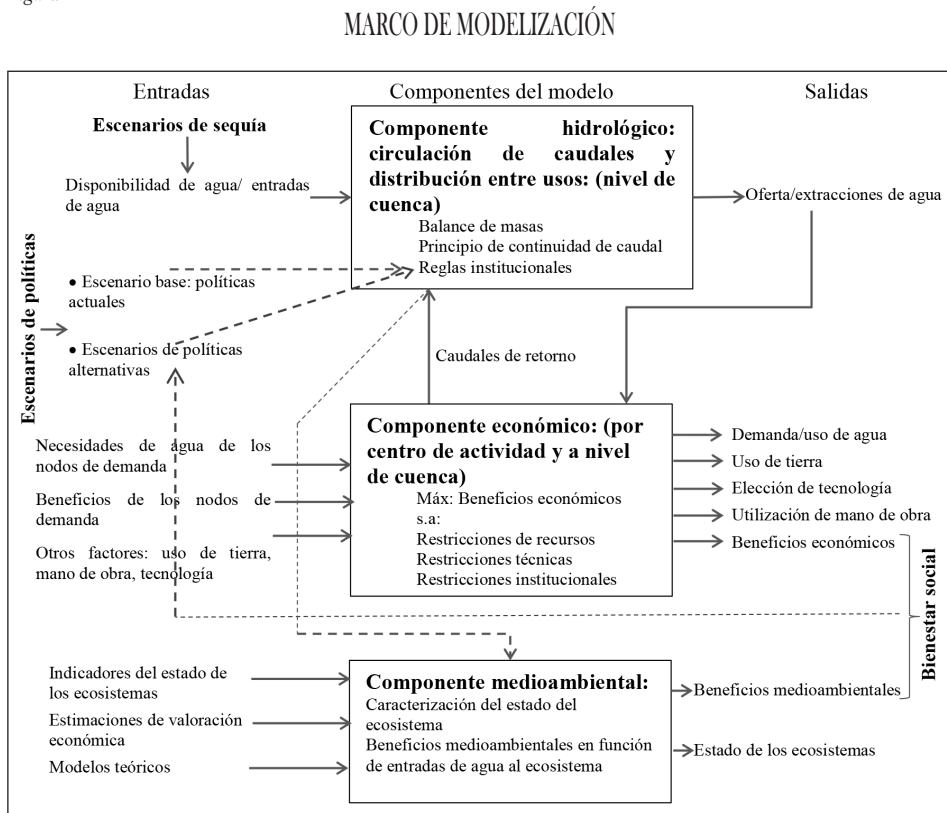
MARCO DE MODELIZACIÓN

Entradas

Componentes del modelo

Salidas

Escenarios de sequía

Disponibilidad de agua/ entradas de agua

Escenarios de políticas

• Escenario base: políticas actuales

• Escenarios de políticas alternativas

Componente hidrológico: circulación de caudales y distribución entre usos: (nivel de cuenca)
Balance de masas
Principio de continuidad de caudal
Reglas institucionales

Oferta/extracciones de agua

Caudales de retorno

Necesidades de agua de los nodos de demanda

Beneficios de los nodos de demanda

Otros factores: uso de tierra, mano de obra, tecnología

Componente económico: (por centro de actividad y a nivel de cuenca)
Máx: Beneficios económicos
s.a:
Restricciones de recursos
Restricciones técnicas
Restricciones institucionales

Demanda/uso de agua
Uso de tierra
Elección de tecnología
Utilización de mano de obra
Beneficios económicos

Bienestar social

Indicadores del estado de los ecosistemas

Estimaciones de valoración económica

Modelos teóricos

Componente medioambiental:
Caracterización del estado del ecosistema
Beneficios medioambientales en función de entradas de agua al ecosistema

Beneficios medioambientales

Estado de los ecosistemas